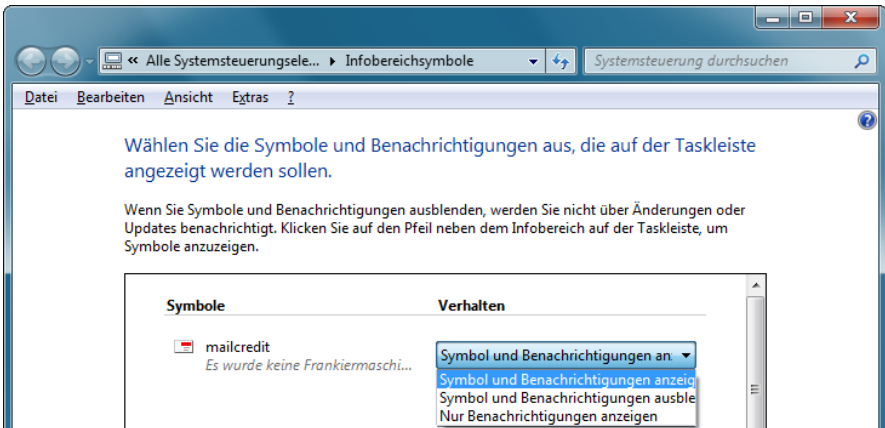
« Alle Systemsteuerungsele... ▸ Infobereichsymbole

Systemsteuerung durchsuchen

Datei Bearbeiten Ansicht Extras ?

Wählen Sie die Symbole und Benachrichtigungen aus, die auf der Taskleiste angezeigt werden sollen.

Wenn Sie Symbole und Benachrichtigungen ausblenden, werden Sie nicht über Änderungen oder Updates benachrichtigt. Klicken Sie auf den Pfeil neben dem Infobereich auf der Taskleiste, um Symbole anzuzeigen.

| Symbole | Verhalten |
|---|---|
| mailcredit Es wurde keine Frankiermaschi... | Symbol und Benachrichtigungen an... |

Symbol und Benachrichtigungen anzeig
Symbol und Benachrichtigungen ausble
Nur Benachrichtigungen anzeigen